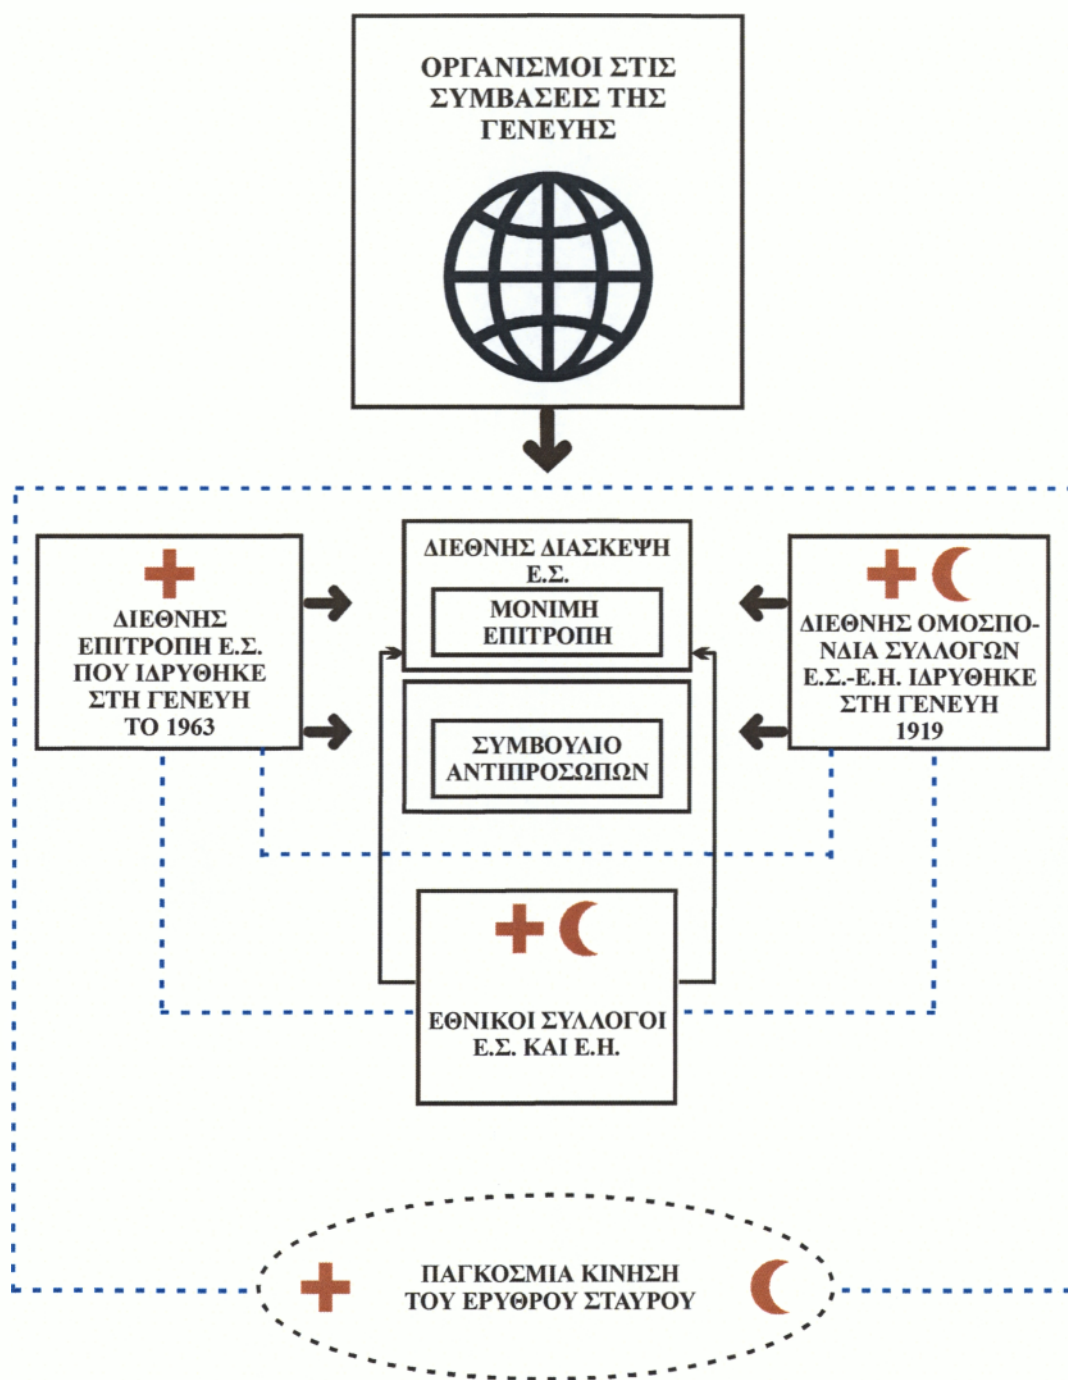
ΟΡΓΑΝΙΣΜΟΙ ΣΤΙΣ ΣΥΜΒΑΣΕΙΣ ΤΗΣ ΓΕΝΕΥΗΣ

ΔΙΕΘΝΗΣ ΕΠΙΤΡΟΠΗ Ε.Σ. ΠΟΥ ΙΔΡΥΘΗΚΕ ΣΤΗ ΓΕΝΕΥΗ ΤΟ 1963

ΔΙΕΘΝΗΣ ΔΙΑΣΚΕΨΗ Ε.Σ.

ΜΟΝΙΜΗ ΕΠΙΤΡΟΠΗ

ΣΥΜΒΟΥΛΙΟ ΑΝΤΙΠΡΟΣΩΠΩΝ

ΔΙΕΘΝΗΣ ΟΜΟΣΠΟΝΔΙΑ ΣΥΛΛΟΓΩΝ Ε.Σ.-Ε.Η. ΙΔΡΥΘΗΚΕ ΣΤΗ ΓΕΝΕΥΗ 1919

ΕΘΝΙΚΟΙ ΣΥΛΛΟΓΟΙ Ε.Σ. ΚΑΙ Ε.Η.

ΠΑΓΚΟΣΜΙΑ ΚΙΝΗΣΗ ΤΟΥ ΕΡΥΘΡΟΥ ΣΤΑΥΡΟΥ